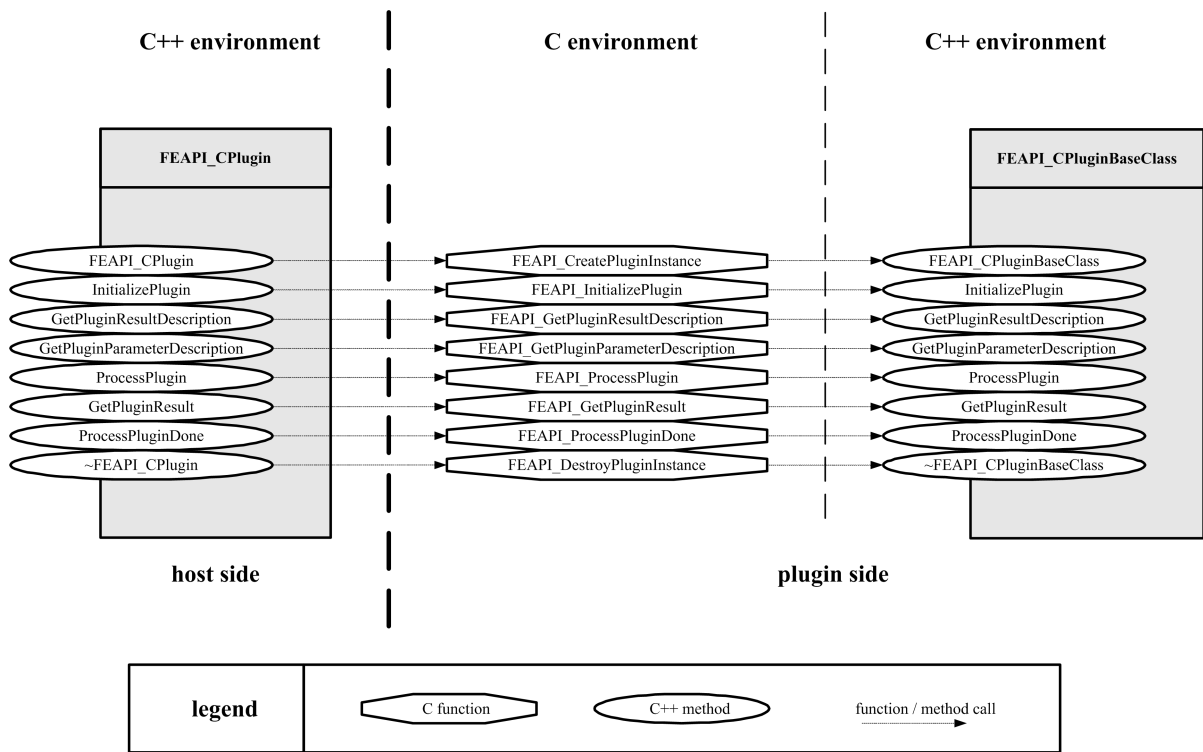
C++ environment

C environment

C++ environment

FEAPI_CPlugin

FEAPI_CPlugin
InitializePlugin
GetPluginResultDescription
GetPluginParameterDescription
ProcessPlugin
GetPluginResult
ProcessPluginDone
~FEAPI_CPlugin

FEAPI_CreatePluginInstance
FEAPI_InitializePlugin
FEAPI_GetPluginResultDescription
FEAPI_GetPluginParameterDescription
FEAPI_ProcessPlugin
FEAPI_GetPluginResult
FEAPI_ProcessPluginDone
FEAPI_DestroyPluginInstance

FEAPI_CPluginBaseClass

FEAPI_CPluginBaseClass
InitializePlugin
GetPluginResultDescription
GetPluginParameterDescription
ProcessPlugin
GetPluginResult
ProcessPluginDone
~FEAPI_CPluginBaseClass

host side

plugin side

legend

C function

C++ method

function / method call